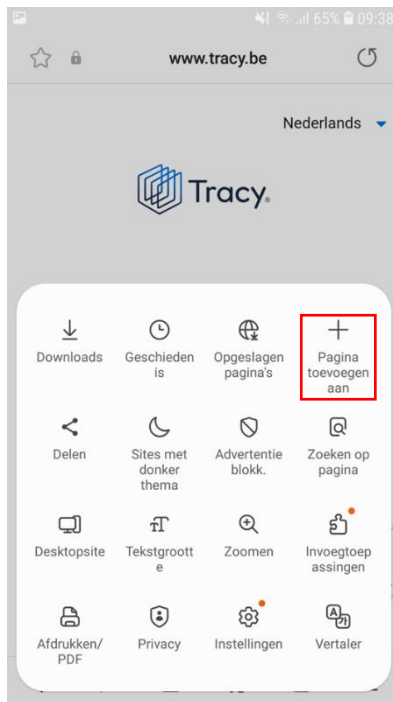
65% 09:38

www.tracy.be

Nederlands

Tracy.

Downloads

Geschiedenis

Opgeslagen pagina's

Pagina toevoegen aan

Delen

Sites met donker thema

Advertentie blokk.

Zoeken op pagina

Desktopsite

Tekstgrootte

Zoomen

Invoegtoepassingen

Afdrukken/ PDF

Privacy

Instellingen

Vertaler